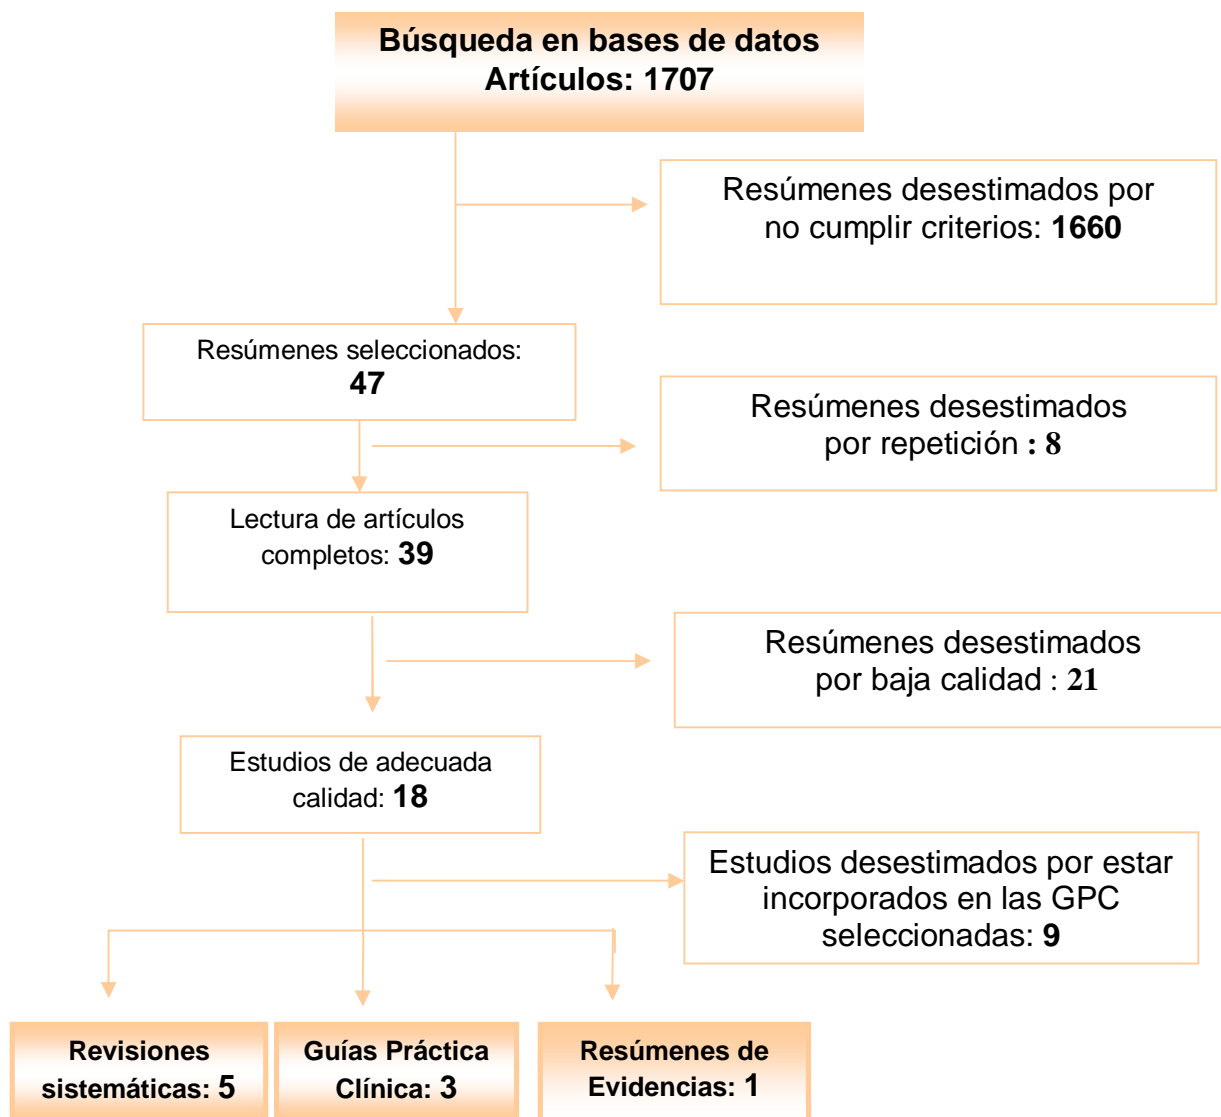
Búsqueda en bases de datos
Artículos: 1707

Resúmenes desestimados por no cumplir criterios: 1660

Resúmenes seleccionados: 47

Resúmenes desestimados por repetición : 8

Lectura de artículos completos: 39

Resúmenes desestimados por baja calidad : 21

Estudios de adecuada calidad: 18

Estudios desestimados por estar incorporados en las GPC seleccionadas: 9

Revisiones sistemáticas: 5

Guías Práctica Clínica: 3

Resúmenes de Evidencias: 1